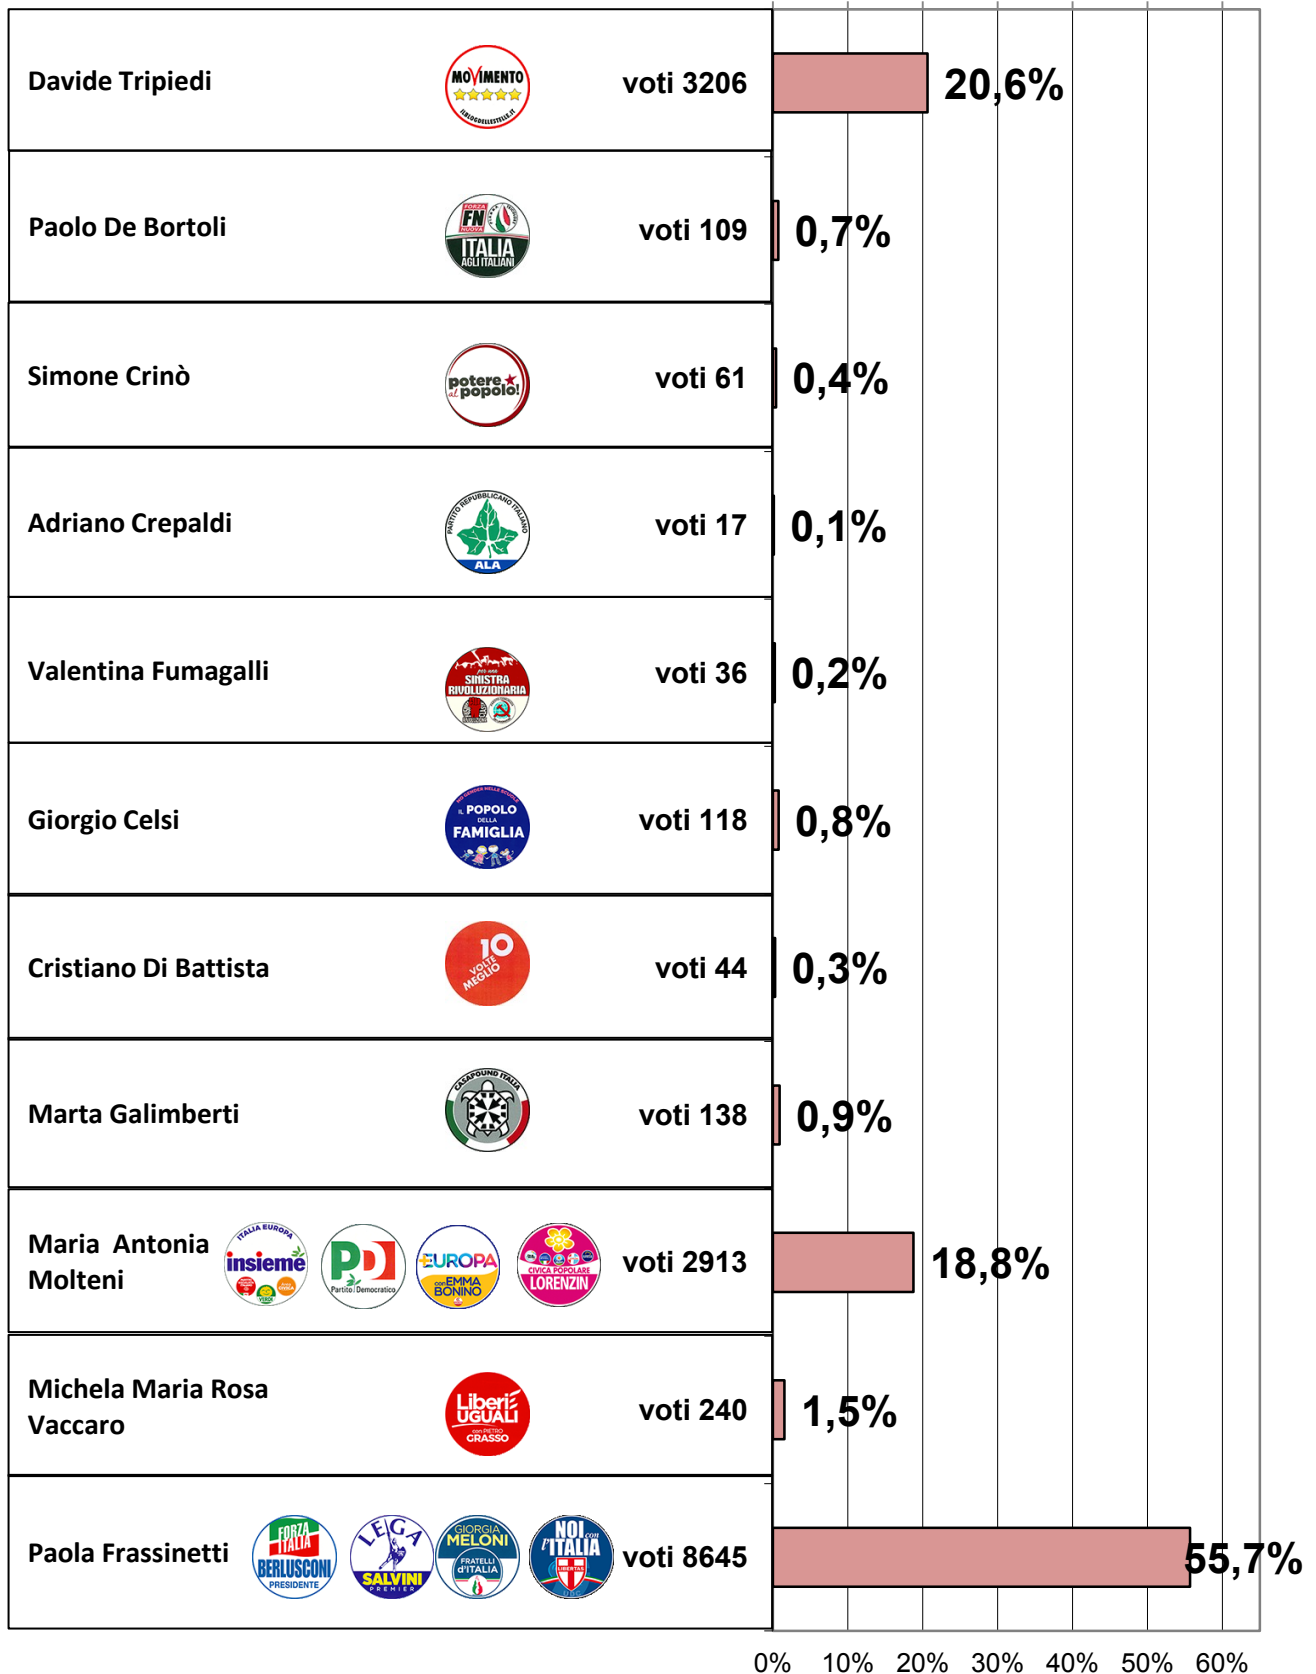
| | | |
|---|---|---|
| Davide Tripiedi | MOVIMENTO ILBLOGDELLESTELLE.IT | voti 3206 | 20,6% |
| Paolo De Bortoli | FORZA NUOVA FN ITALIA AGLI ITALIANI | voti 109 | 0,7% |
| Simone Crinò | potere al popolo! | voti 61 | 0,4% |
| Adriano Crepaldi | PARTITO REPUBBLICANO ITALIANO ALA | voti 17 | 0,1% |
| Valentina Fumagalli | per una SINISTRA RIVOLUZIONARIA | voti 36 | 0,2% |
| Giorgio Celsi | IL POPOLO DELLA FAMIGLIA | voti 118 | 0,8% |
| Cristiano Di Battista | 10 VOLTE MEGLIO | voti 44 | 0,3% |
| Marta Galimberti | CASAPOUND ITALIA | voti 138 | 0,9% |
| Maria Antonia Molteni | ITALIA EUROPA insieme; PD Partito Democratico; +EUROPA con EMMA BONINO; CIVICA POPOLARE LORENZIN | voti 2913 | 18,8% |
| Michela Maria Rosa Vaccaro | Liberi e UGUALI con PIETRO GRASSO | voti 240 | 1,5% |
| Paola Frassinetti | FORZA ITALIA BERLUSCONI PRESIDENTE; LEGA SALVINI PREMIER; GIORGIA MELONI FRATELLI d'ITALIA; NOI con l'ITALIA | voti 8645 | 55,7% |

0% 10% 20% 30% 40% 50% 60%